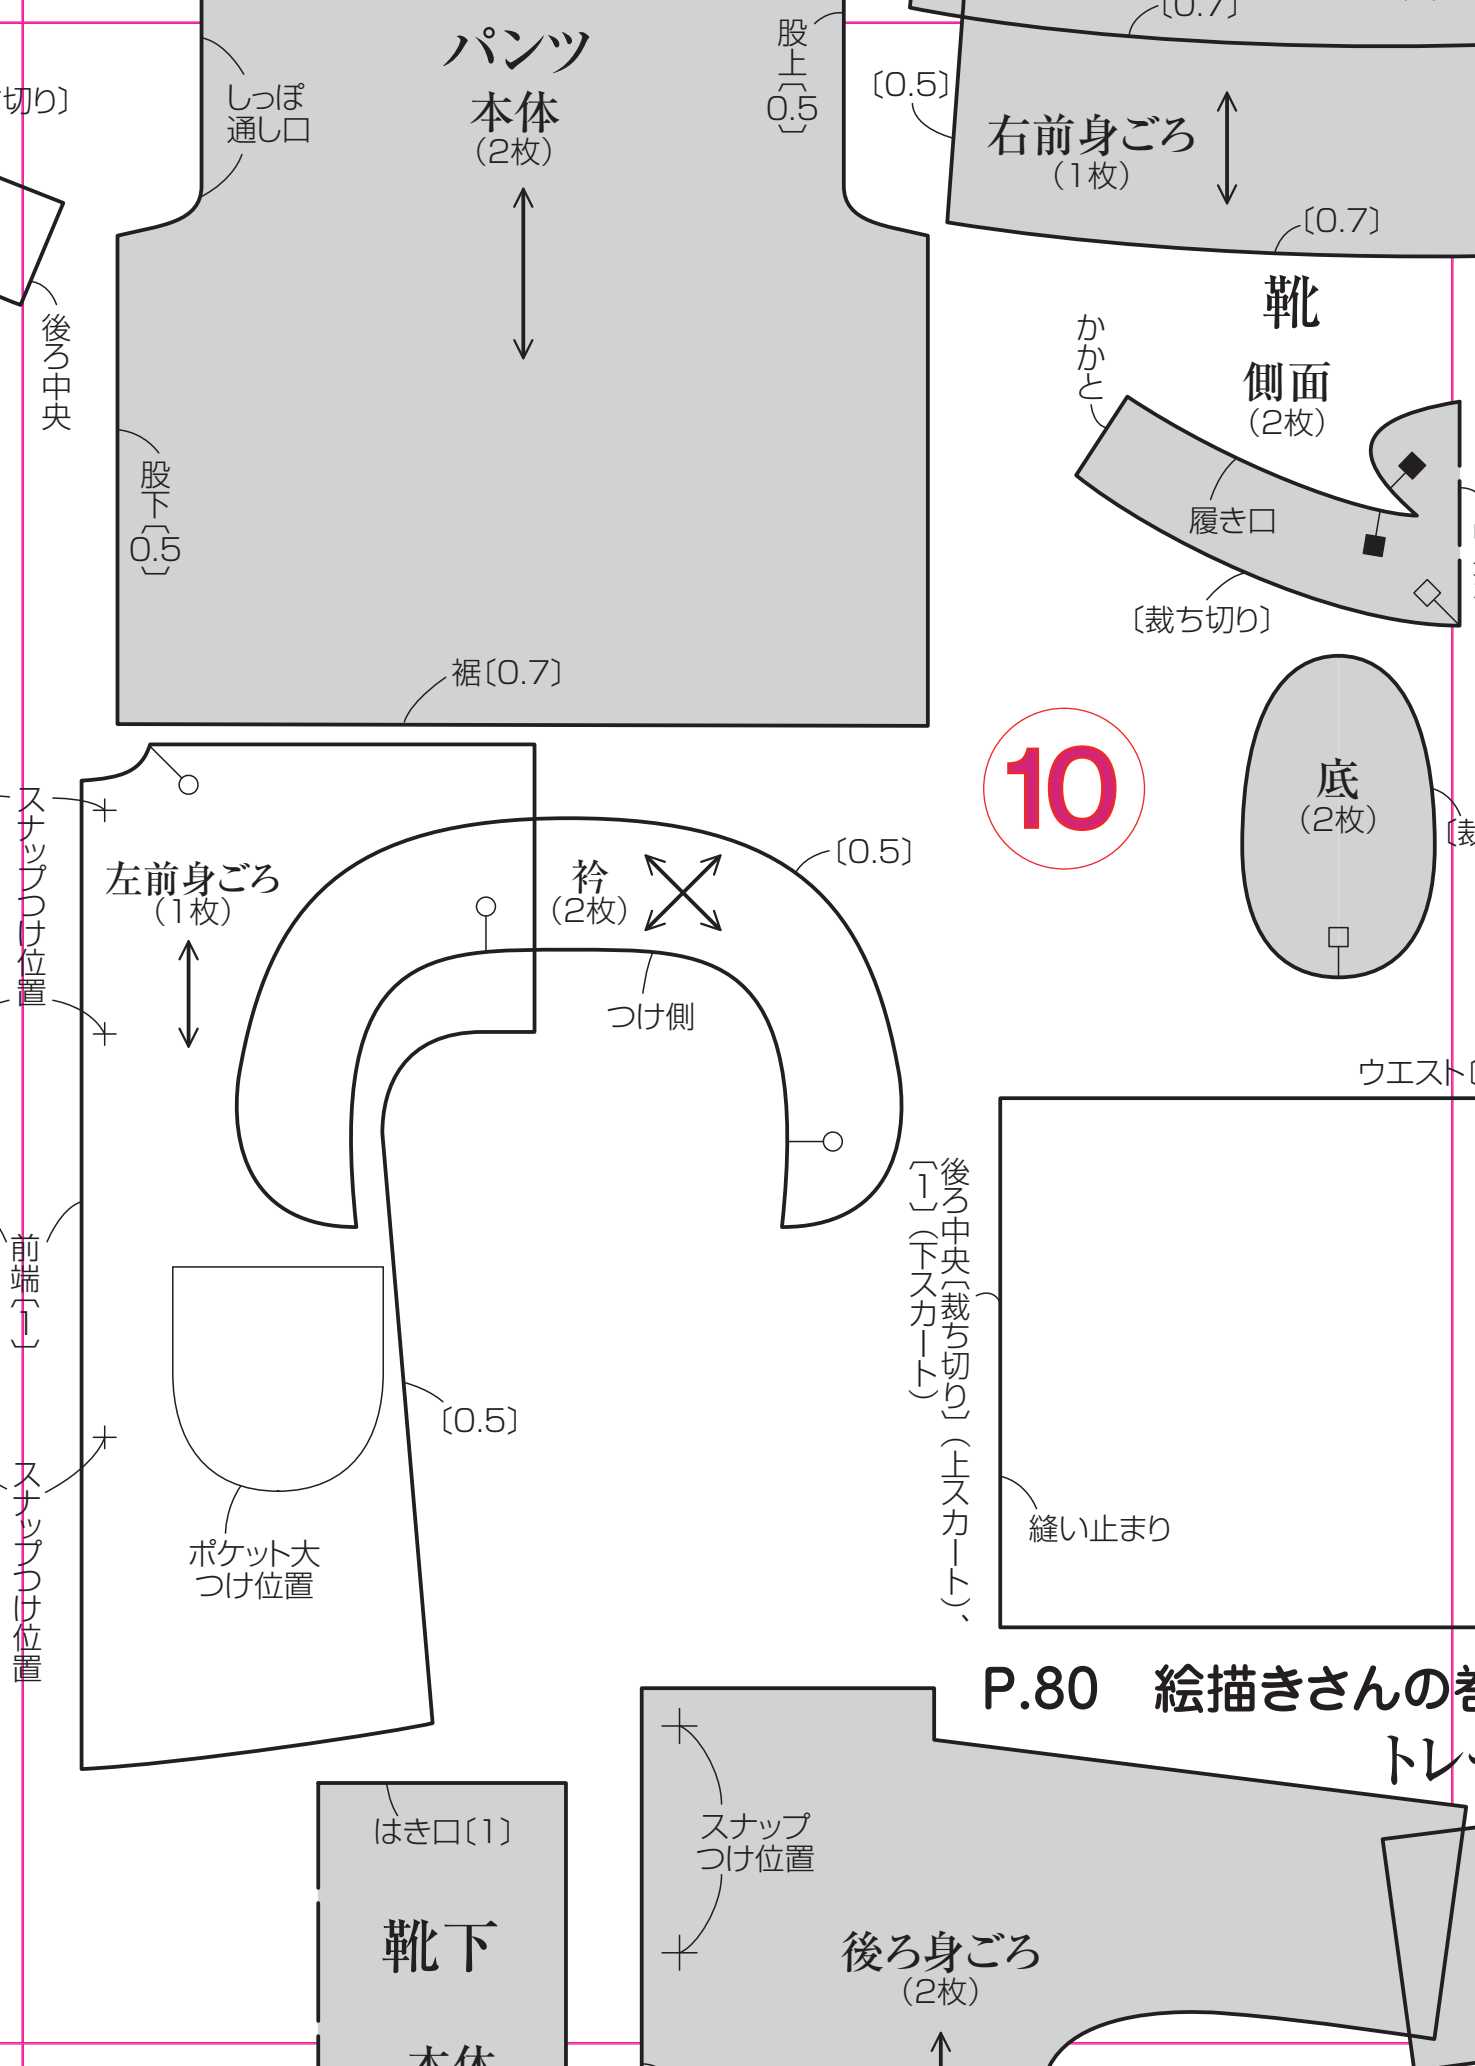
切り〕

しっぽ通し口

パンツ
本体
(2枚)

股上〔0.5〕

〔0.5〕

〔0.7〕

右前身ごろ
(1枚)

〔0.7〕

後ろ中央

股下〔0.5〕

裾〔0.7〕

靴
側面
(2枚)

かかと

履き口

〔裁ち切り〕

10

底
(2枚)

〔裁

スナップつけ位置

左前身ごろ
(1枚)

衿
(2枚)

〔0.5〕

つけ側

ウエスト〔

前端〔1〕

後ろ中央〔裁ち切り〕(上スカート)、〔1〕(下スカート)

〔0.5〕

縫い止まり

ポケット大つけ位置

スナップつけ位置

P.80　絵描きさんの着

トレ

はき口〔1〕

靴下
本体

スナップつけ位置

後ろ身ごろ
(2枚)